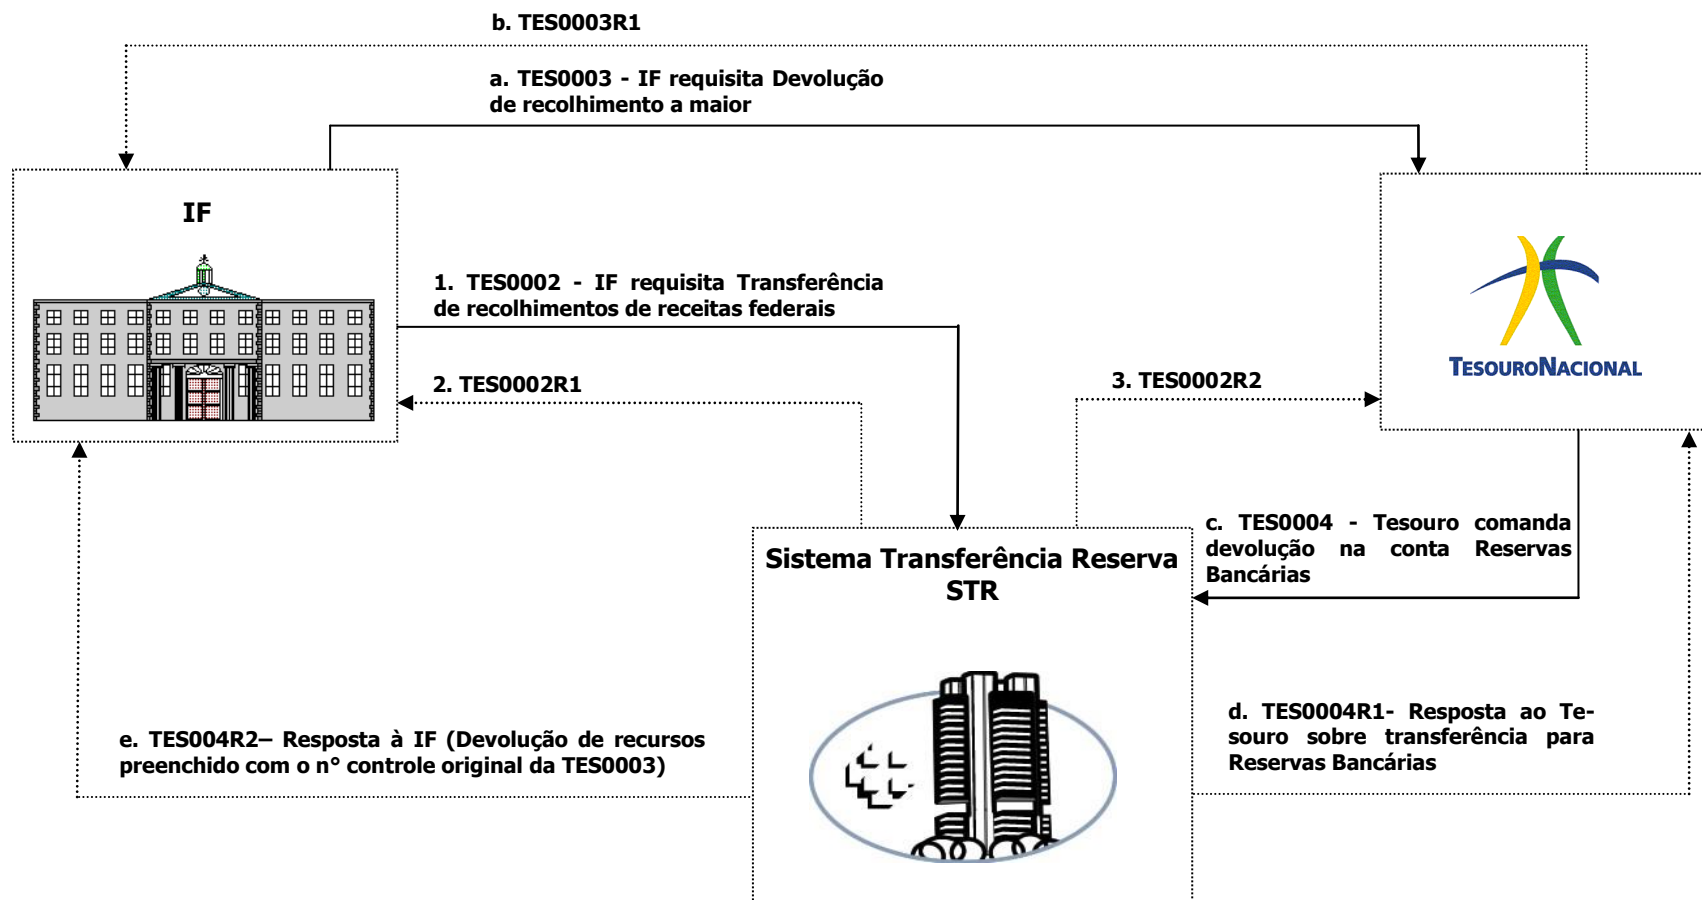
b. TES0003R1

a. TES0003 - IF requisita Devolução de recolhimento a maior

IF

1. TES0002 - IF requisita Transferência de recolhimentos de receitas federais

2. TES0002R1

3. TES0002R2

TESOURONACIONAL

c. TES0004 - Tesouro comanda devolução na conta Reservas Bancárias

Sistema Transferência Reserva STR

d. TES0004R1- Resposta ao Tesouro sobre transferência para Reservas Bancárias

e. TES004R2– Resposta à IF (Devolução de recursos preenchido com o n° controle original da TES0003)